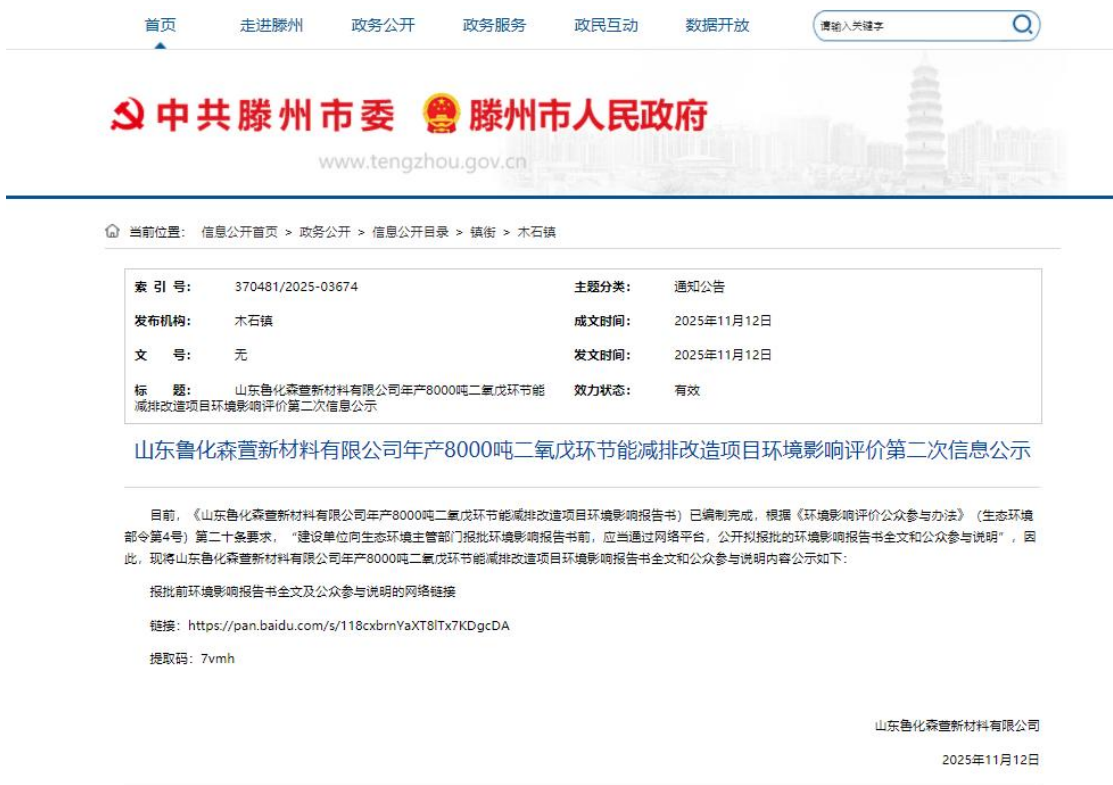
首页 走进滕州 政务公开 政务服务 政民互动 数据开放 请输入关键字

中共滕州市委 滕州市人民政府

www.tengzhou.gov.cn

当前位置： 信息公开首页 > 政务公开 > 信息公开目录 > 镇街 > 木石镇

| 索 引 号: | 370481/2025-03674 | 主题分类: | 通知公告 |
|---|---|---|---|
| 发布机构: | 木石镇 | 成文时间: | 2025年11月12日 |
| 文 号: | 无 | 发文时间: | 2025年11月12日 |
| 标 题: | 山东鲁化森萱新材料有限公司年产8000吨二氧戊环节能减排改造项目环境影响评价第二次信息公示 | 效力状态: | 有效 |

山东鲁化森萱新材料有限公司年产8000吨二氧戊环节能减排改造项目环境影响评价第二次信息公示

目前，《山东鲁化森萱新材料有限公司年产8000吨二氧戊环节能减排改造项目环境影响报告书》已编制完成，根据《环境影响评价公众参与办法》（生态环境部令第4号）第二十条要求，"建设单位向生态环境主管部门报批环境影响报告书前，应当通过网络平台，公开拟报批的环境影响报告书全文和公众参与说明"，因此，现将山东鲁化森萱新材料有限公司年产8000吨二氧戊环节能减排改造项目环境影响报告书全文和公众参与说明内容公示如下:

报批前环境影响报告书全文及公众参与说明的网络链接

链接：https://pan.baidu.com/s/118cxbrnYaXT8lTx7KDgcDA

提取码：7vmh

山东鲁化森萱新材料有限公司

2025年11月12日